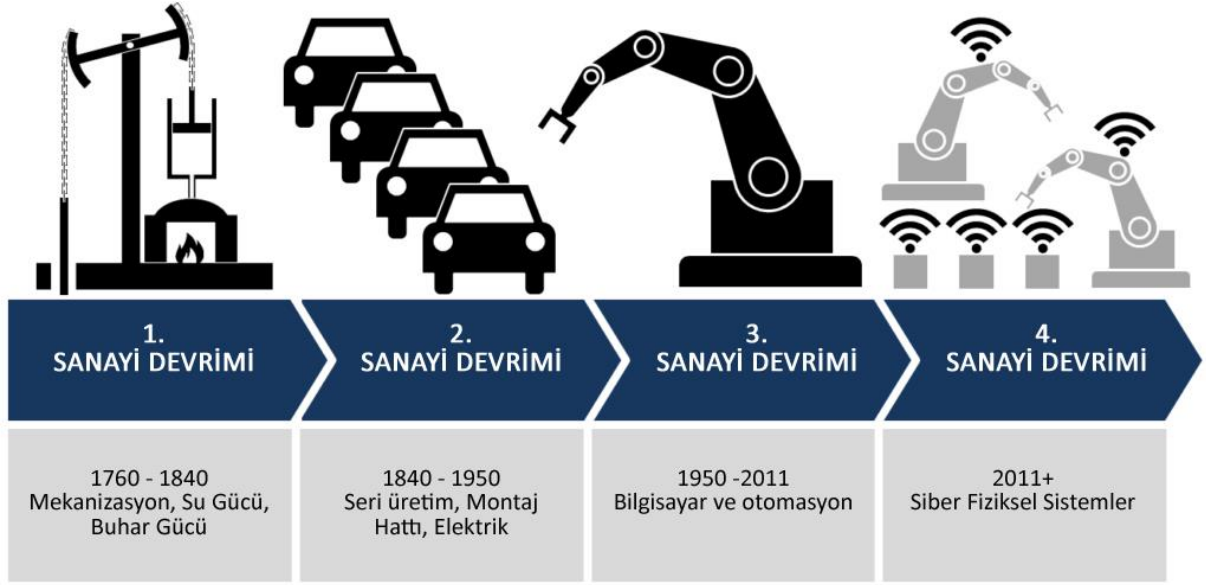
1.
SANAYİ DEVRİMİ

2.
SANAYİ DEVRİMİ

3.
SANAYİ DEVRİMİ

4.
SANAYİ DEVRİMİ

1760 - 1840
Mekanizasyon, Su Gücü, Buhar Gücü

1840 - 1950
Seri üretim, Montaj Hattı, Elektrik

1950 -2011
Bilgisayar ve otomasyon

2011+
Siber Fiziksel Sistemler